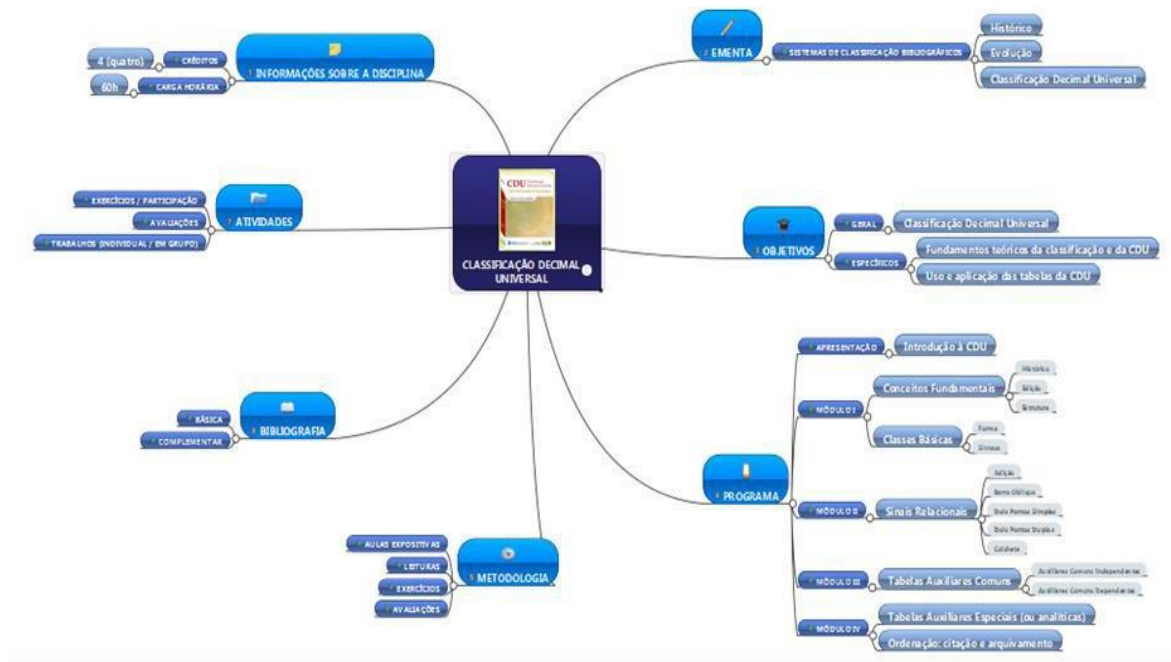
CLASSIFICAÇÃO DECIMAL UNIVERSAL

CDU

INFORMAÇÕES SOBRE A DISCIPLINA
CRÉDITOS
4 (quatro)
CARGA HORÁRIA
60h

EMENTA
SISTEMAS DE CLASSIFICAÇÃO BIBLIOGRÁFICOS
Histórico
Evolução
Classificação Decimal Universal

ATIVIDADES
EXERCÍCIOS / PARTICIPAÇÃO
AVALIAÇÕES
TRABALHOS (INDIVIDUAL / EM GRUPO)

OBJETIVOS
GERAL
Classificação Decimal Universal
ESPECÍFICOS
Fundamentos teóricos da classificação e da CDU
Uso e aplicação das tabelas da CDU

BIBLIOGRAFIA
BÁSICA
COMPLEMENTAR

PROGRAMA
APRESENTAÇÃO
Introdução à CDU
MÓDULO I
Conceitos Fundamentais
Histórico
Edição
Estrutura
Classes Básicas
Forma
Síntese
MÓDULO II
Sinais Relacionais
Adição
Barra Oblíqua
Dois Pontos Simples
Dois Pontos Duplos
Colchete
MÓDULO III
Tabelas Auxiliares Comuns
Auxiliares Comuns Independentes
Auxiliares Comuns Dependentes
MÓDULO IV
Tabelas Auxiliares Especiais (ou analíticas)
Ordenação: citação e arquivamento

METODOLOGIA
AULAS EXPOSITIVAS
LEITURAS
EXERCÍCIOS
AVALIAÇÕES